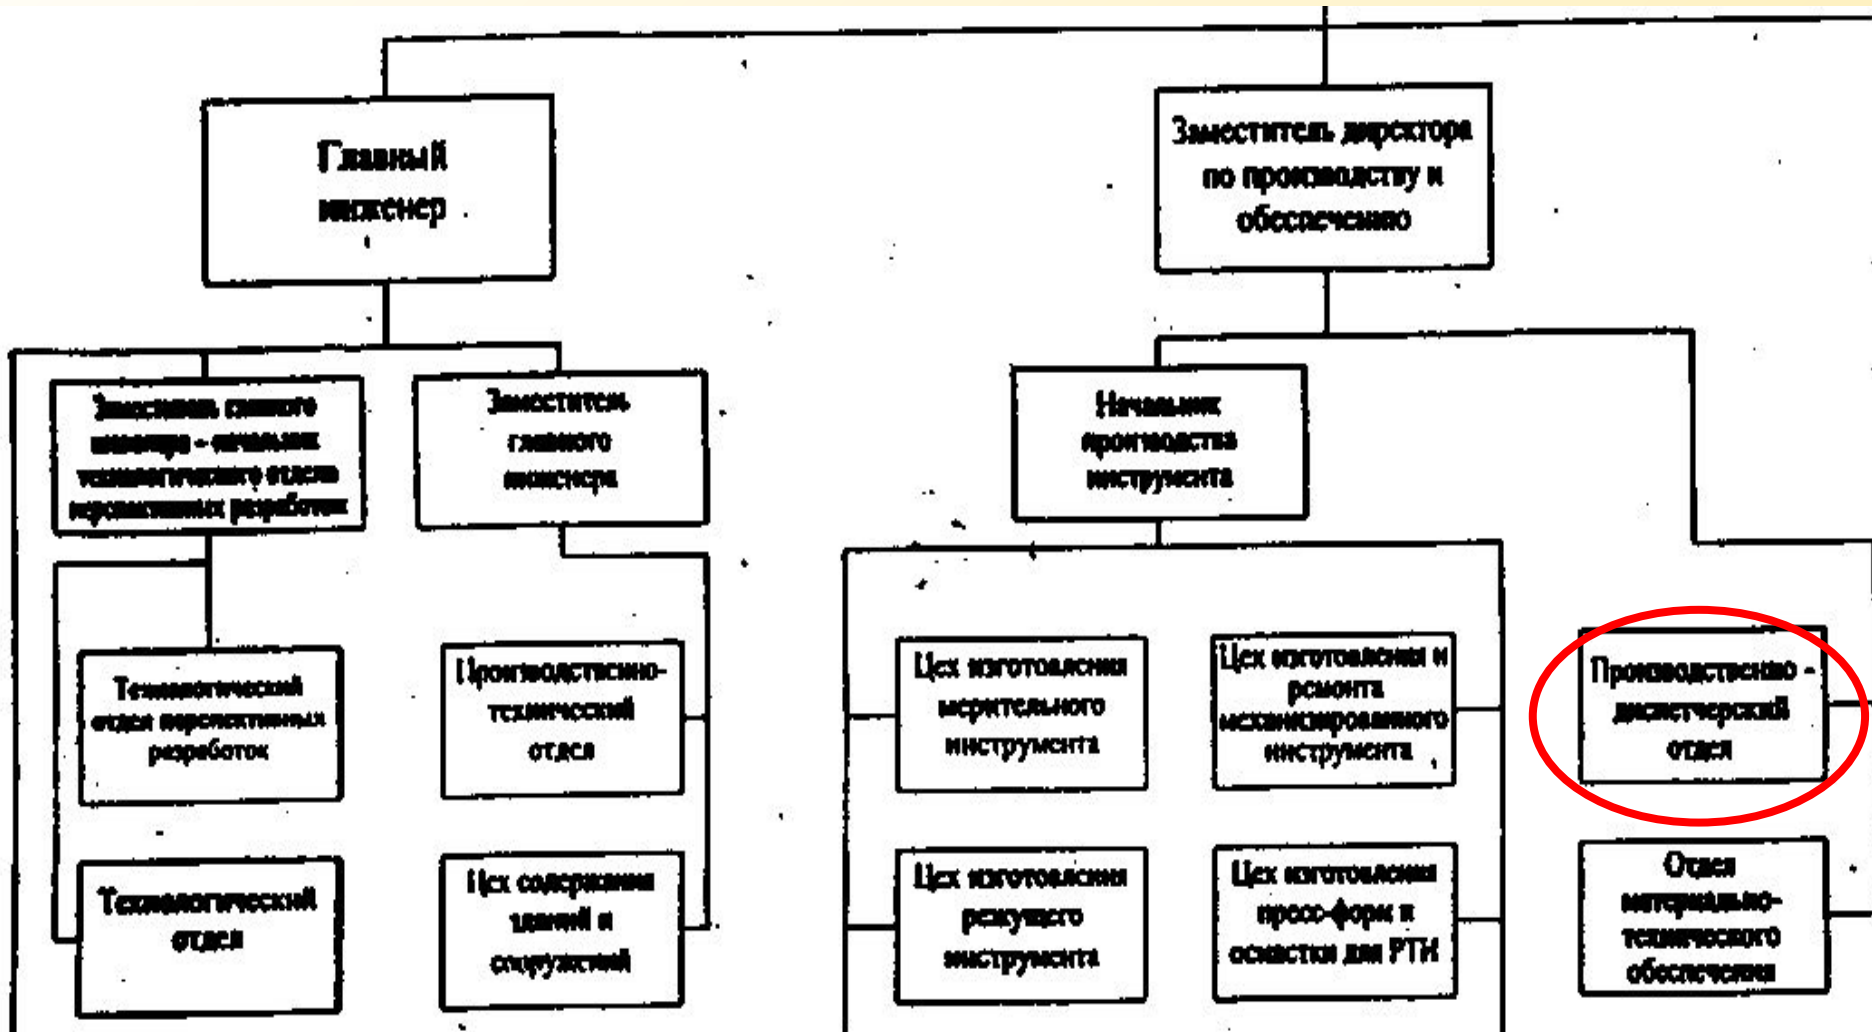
Главный инженер

Заместитель директора по производству и обеспечению

Заместитель главного инженера - начальник технологического отдела перспективных разработок

Заместитель главного инженера

Начальник производства инструмента

Технологический отдел перспективных разработок

Производственно-технический отдел

Цех изготовления мерительного инструмента

Цех изготовления и ремонта механизированного инструмента

Производственно - диспетчерский отдел

Технологический отдел

Цех содержания зданий и сооружений

Цех изготовления режущего инструмента

Цех изготовления пресс-форм и оснастки для РТИ

Отдел материально-технического обеспечения